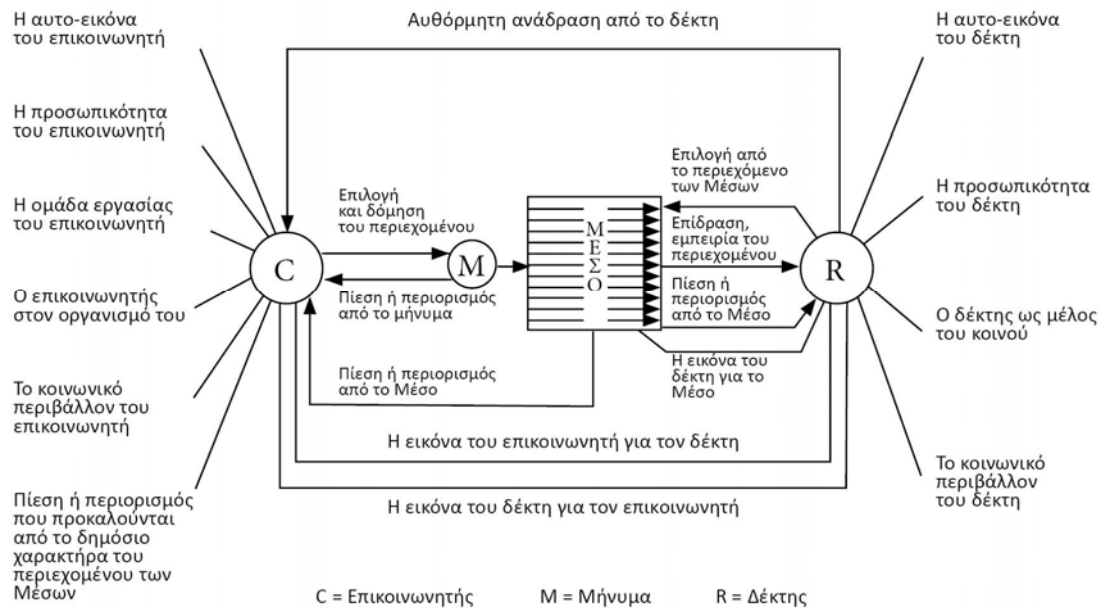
Η αυτο-εικόνα του επικοινωνητή

Αυθόρμητη ανάδραση από το δέκτη

Η αυτο-εικόνα του δέκτη

Η προσωπικότητα του επικοινωνητή

Η ομάδα εργασίας του επικοινωνητή

Ο επικοινωνητής στον οργανισμό του

Το κοινωνικό περιβάλλον του επικοινωνητή

Πίεση ή περιορισμός που προκαλούνται από το δημόσιο χαρακτήρα του περιεχομένου των Μέσων

Επιλογή και δόμηση του περιεχομένου

C

M

Πίεση ή περιορισμός από το μήνυμα

Πίεση ή περιορισμός από το Μέσο

Μ
Ε
Σ
Ο

Επιλογή από το περιεχόμενο των Μέσων

Επίδραση, εμπειρία του περιεχομένου

Πίεση ή περιορισμός από το Μέσο

Η εικόνα του δέκτη για το Μέσο

R

Η προσωπικότητα του δέκτη

Ο δέκτης ως μέλος του κοινού

Το κοινωνικό περιβάλλον του δέκτη

Η εικόνα του επικοινωνητή για τον δέκτη

Η εικόνα του δέκτη για τον επικοινωνητή

C = Επικοινωνητής M = Μήνυμα R = Δέκτης